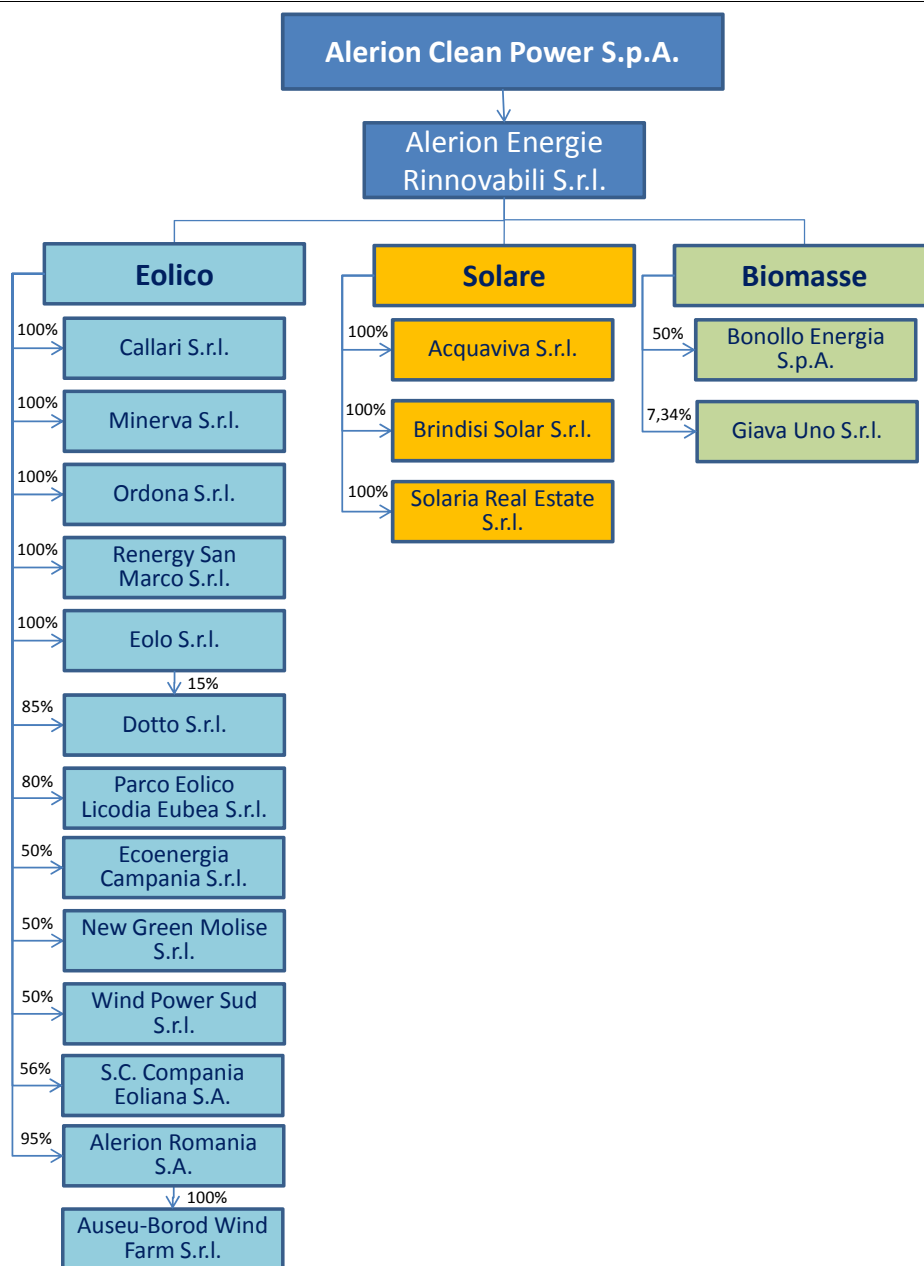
Alerion Clean Power S.p.A.

Alerion Energie Rinnovabili S.r.l.

Eolico

100% Callari S.r.l.

100% Minerva S.r.l.

100% Ordona S.r.l.

100% Renergy San Marco S.r.l.

100% Eolo S.r.l.

15%

85% Dotto S.r.l.

80% Parco Eolico Licodia Eubea S.r.l.

50% Ecoenergia Campania S.r.l.

50% New Green Molise S.r.l.

50% Wind Power Sud S.r.l.

56% S.C. Compania Eoliana S.A.

95% Alerion Romania S.A.

100%

Auseu-Borod Wind Farm S.r.l.

Solare

100% Acquaviva S.r.l.

100% Brindisi Solar S.r.l.

100% Solaria Real Estate S.r.l.

Biomasse

50% Bonollo Energia S.p.A.

7,34% Giava Uno S.r.l.